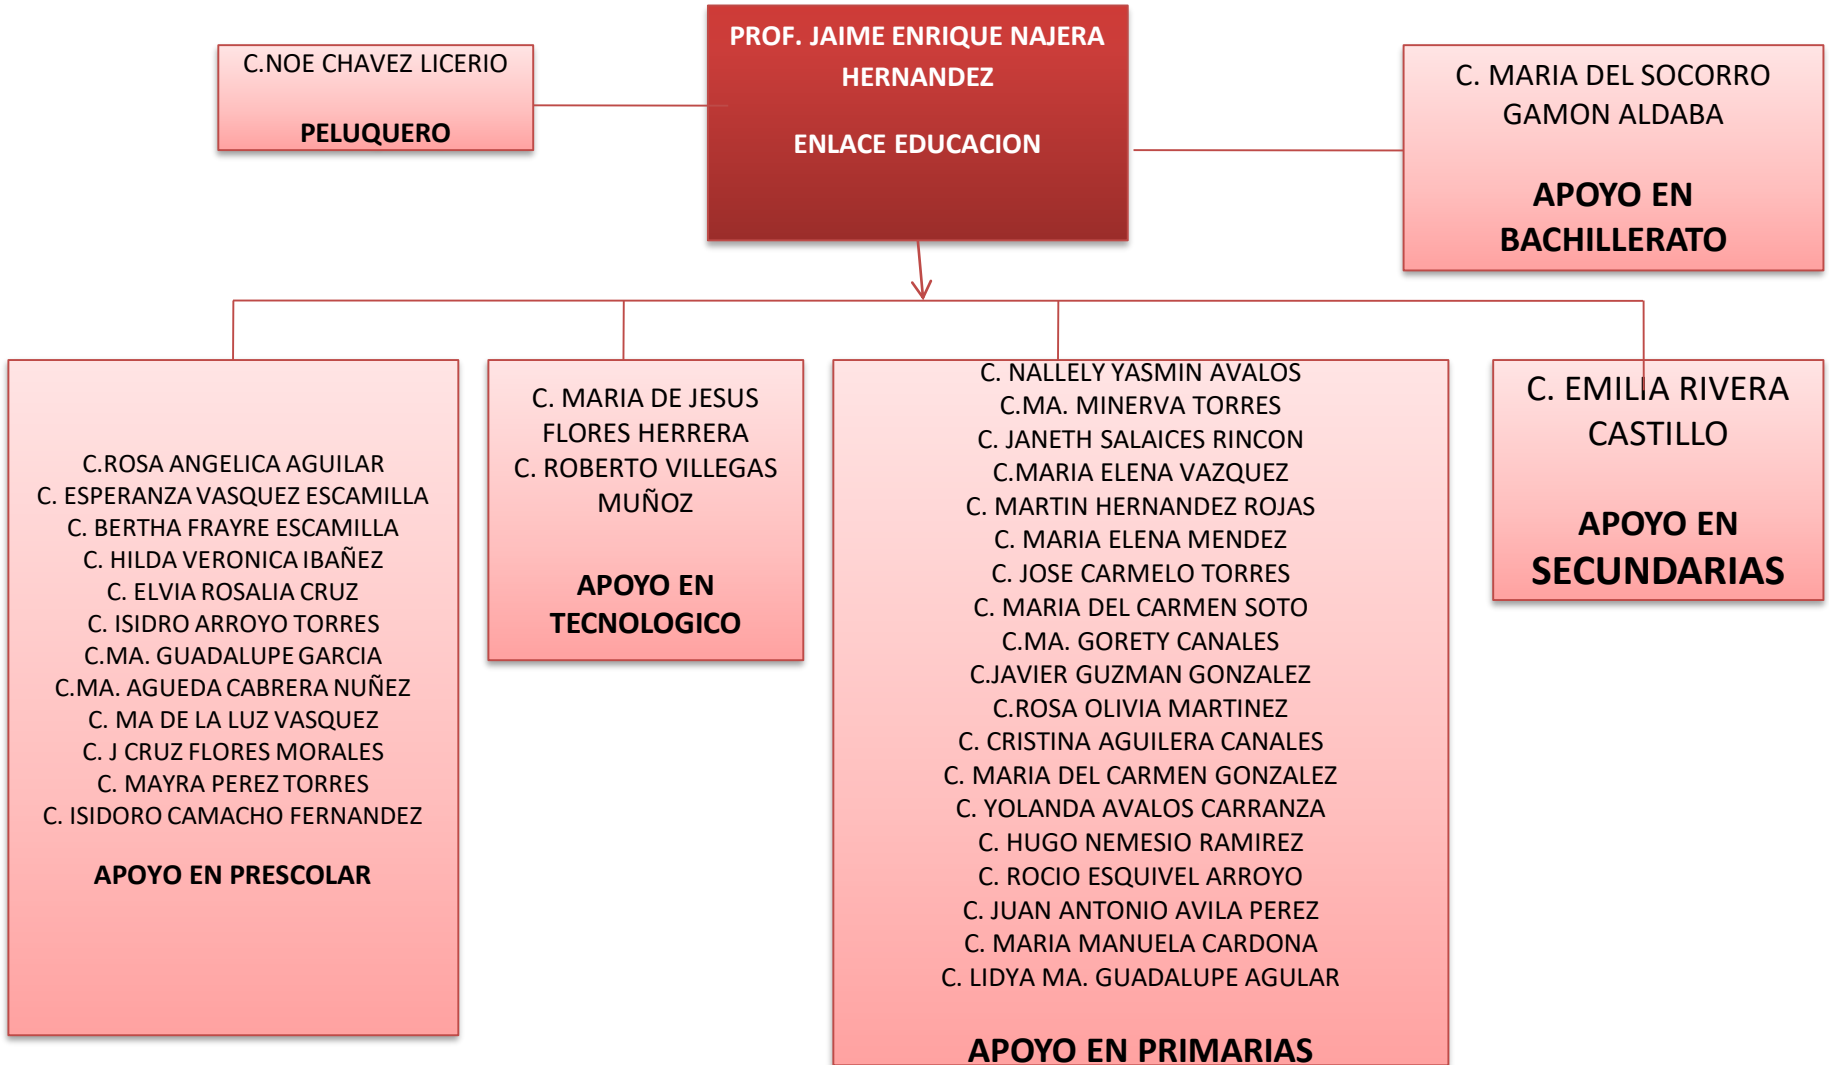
C.NOE CHAVEZ LICERIO

PELUQUERO

PROF. JAIME ENRIQUE NAJERA HERNANDEZ

ENLACE EDUCACION

C. MARIA DEL SOCORRO GAMON ALDABA

APOYO EN BACHILLERATO

C.ROSA ANGELICA AGUILAR
C. ESPERANZA VASQUEZ ESCAMILLA
C. BERTHA FRAYRE ESCAMILLA
C. HILDA VERONICA IBAÑEZ
C. ELVIA ROSALIA CRUZ
C. ISIDRO ARROYO TORRES
C.MA. GUADALUPE GARCIA
C.MA. AGUEDA CABRERA NUÑEZ
C. MA DE LA LUZ VASQUEZ
C. J CRUZ FLORES MORALES
C. MAYRA PEREZ TORRES
C. ISIDORO CAMACHO FERNANDEZ

APOYO EN PRESCOLAR

C. MARIA DE JESUS FLORES HERRERA
C. ROBERTO VILLEGAS MUÑOZ

APOYO EN TECNOLOGICO

C. NALLELY YASMIN AVALOS
C.MA. MINERVA TORRES
C. JANETH SALAICES RINCON
C.MARIA ELENA VAZQUEZ
C. MARTIN HERNANDEZ ROJAS
C. MARIA ELENA MENDEZ
C. JOSE CARMELO TORRES
C. MARIA DEL CARMEN SOTO
C.MA. GORETY CANALES
C.JAVIER GUZMAN GONZALEZ
C.ROSA OLIVIA MARTINEZ
C. CRISTINA AGUILERA CANALES
C. MARIA DEL CARMEN GONZALEZ
C. YOLANDA AVALOS CARRANZA
C. HUGO NEMESIO RAMIREZ
C. ROCIO ESQUIVEL ARROYO
C. JUAN ANTONIO AVILA PEREZ
C. MARIA MANUELA CARDONA
C. LIDYA MA. GUADALUPE AGULAR

APOYO EN PRIMARIAS

C. EMILIA RIVERA CASTILLO

APOYO EN SECUNDARIAS